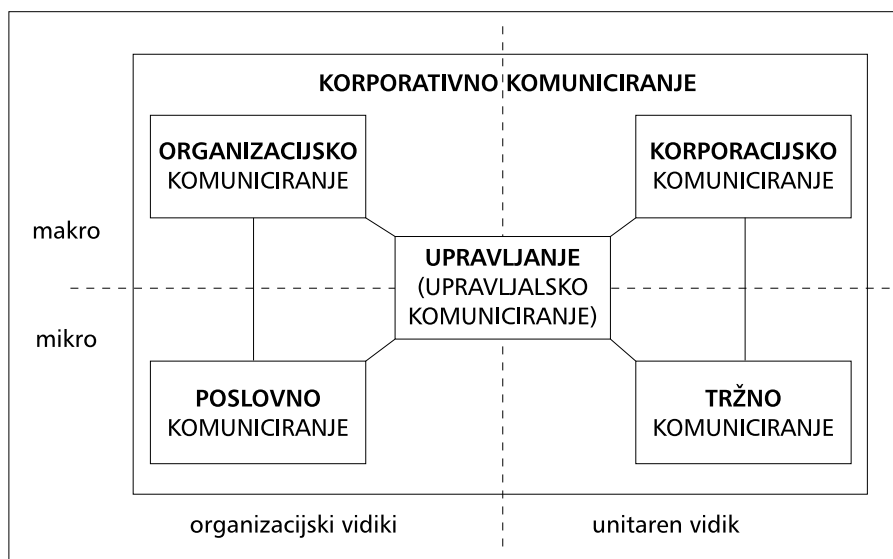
KORPORATIVNO KOMUNICIRANJE

ORGANIZACIJSKO KOMUNICIRANJE

KORPORACIJSKO KOMUNICIRANJE

makro

UPRAVLJANJE (UPRAVLJALSKO KOMUNICIRANJE)

mikro

POSLOVNO KOMUNICIRANJE

TRŽNO KOMUNICIRANJE

organizacijski vidiki

unitaren vidik